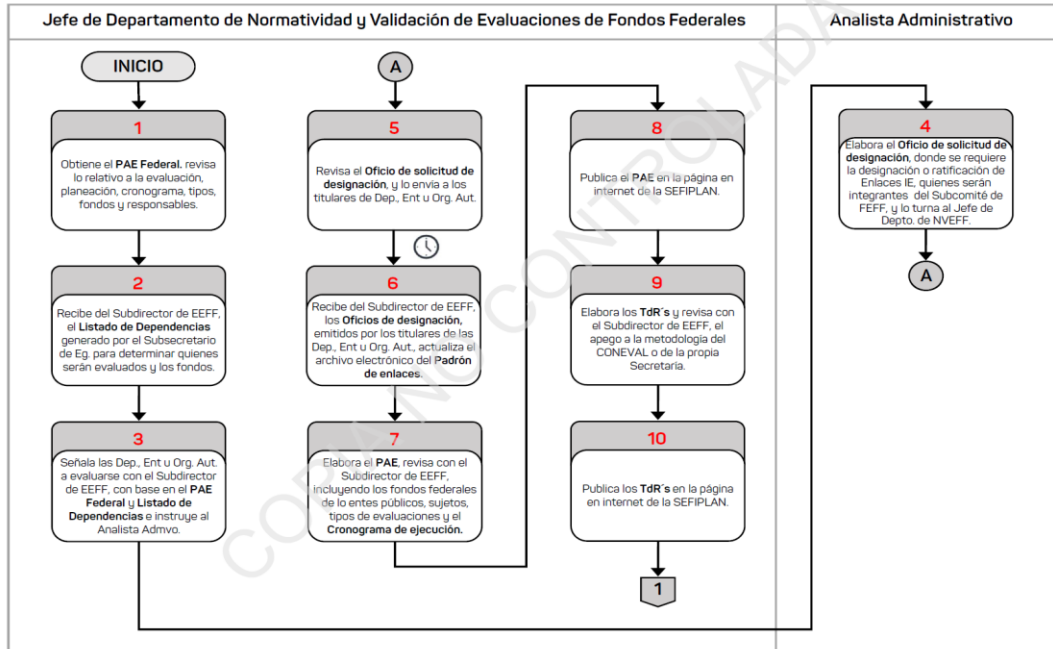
Jefe de Departamento de Normatividad y Validación de Evaluaciones de Fondos Federales

Analista Administrativo

INICIO

1

Obtiene el **PAE Federal**, revisa lo relativo a la evaluación, planeación, cronograma, tipos, fondos y responsables.

2

Recibe del Subdirector de EEFF, el **Listado de Dependencias** generado por el Subsecretario de Eg. para determinar quienes serán evaluados y los fondos.

3

Señala las Dep., Ent u Org. Aut. a evaluarse con el Subdirector de EEFF, con base en el **PAE Federal** y **Listado de Dependencias** e instruye al Analista Admvo.

A

5

Revisa el **Oficio de solicitud de designación**, y lo envía a los titulares de Dep., Ent u Org. Aut.

6

Recibe del Subdirector de EEFF, los **Oficios de designación**, emitidos por los titulares de las Dep., Ent u Org. Aut., actualiza el archivo electrónico del **Padrón de enlaces**.

7

Elabora el **PAE**, revisa con el Subdirector de EEFF, incluyendo los fondos federales de lo entes públicos, sujetos, tipos de evaluaciones y el **Cronograma de ejecución.**

8

Publica el **PAE** en la página en internet de la SEFIPLAN.

9

Elabora los **TdR´s** y revisa con el Subdirector de EEFF, el apego a la metodología del CONEVAL o de la propia Secretaría.

10

Publica los **TdR´s** en la página en internet de la SEFIPLAN.

1

4

Elabora el **Oficio de solicitud de designación**, donde se requiere la designación o ratificación de Enlaces IE, quienes serán integrantes del Subcomité de FEFF, y lo turna al Jefe de Depto. de NVEFF.

A

COPIA NO CONTROLADA